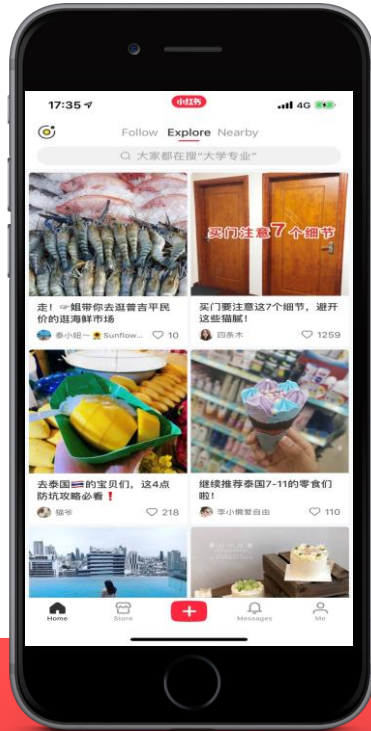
17:35
小红书
4G

Follow Explore Nearby

大家都在搜"大学专业"

买门注意7个细节

走！👉姐带你去逛普吉平民价的逛海鲜市场
泰小妞一🌻Sunflow... ♡ 10

买门要注意这7个细节，避开这些猫腻！
四条木 ♡ 1259

去泰国🇹🇭的宝贝们，这4点防坑攻略必看❗
猫爷 ♡ 218

继续推荐泰国7-11的零食们啦！
李小懒爱自由 ♡ 110

Home Store + Messages Me